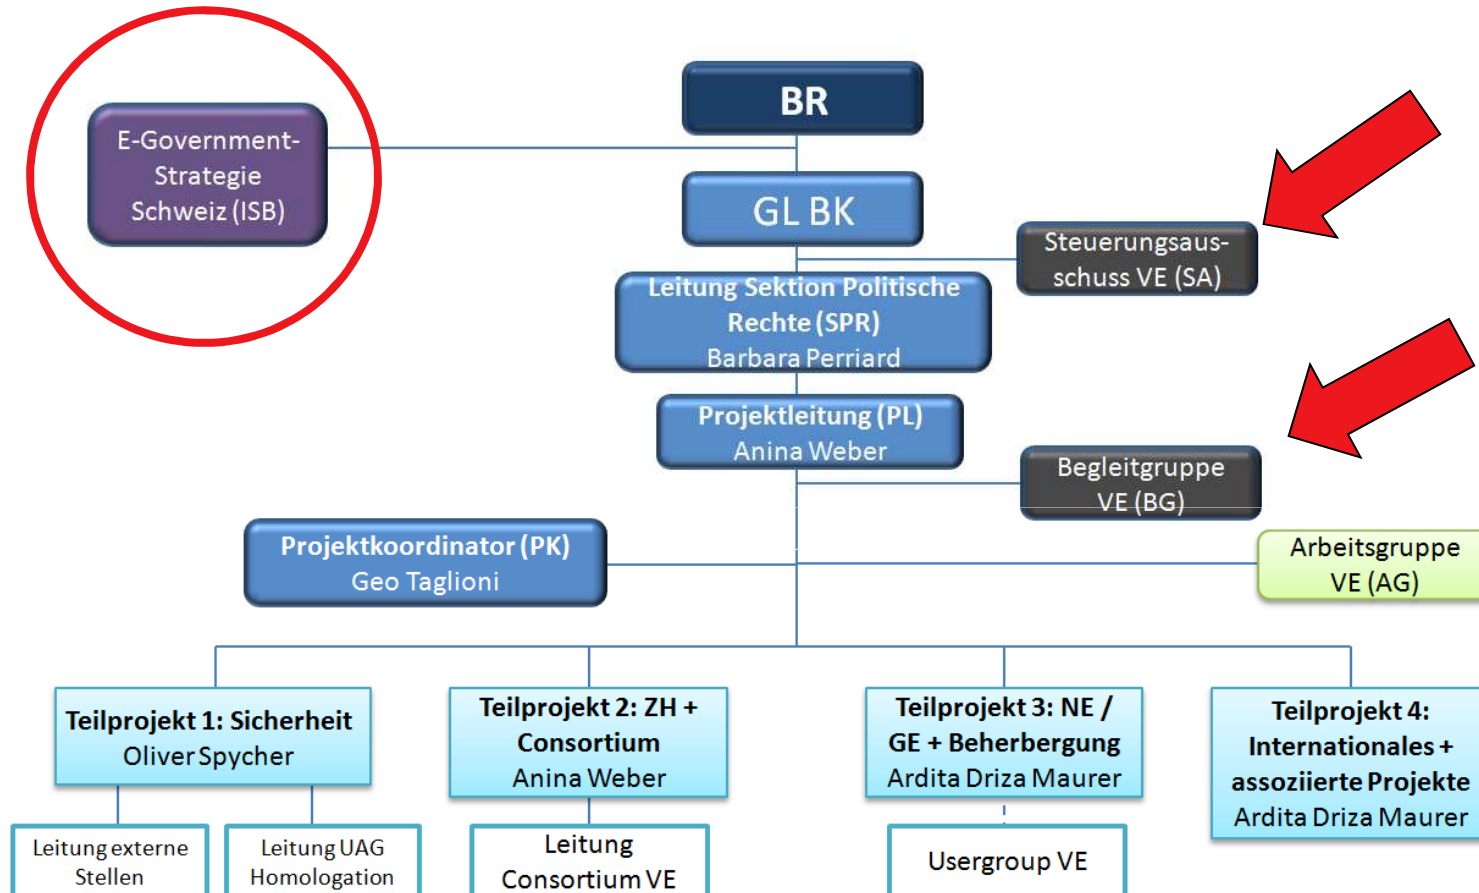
E-Government-Strategie Schweiz (ISB)

BR

GL BK

Steuerungsausschuss VE (SA)

Leitung Sektion Politische Rechte (SPR)
Barbara Perriard

Projektleitung (PL)
Anina Weber

Begleitgruppe VE (BG)

Projektkoordinator (PK)
Geo Taglioni

Arbeitsgruppe VE (AG)

Teilprojekt 1: Sicherheit
Oliver Spycher

Teilprojekt 2: ZH + Consortium
Anina Weber

Teilprojekt 3: NE / GE + Beherbergung
Ardita Driza Maurer

Teilprojekt 4: Internationales + assoziierte Projekte
Ardita Driza Maurer

Leitung externe Stellen

Leitung UAG Homologation

Leitung Consortium VE

Usergroup VE